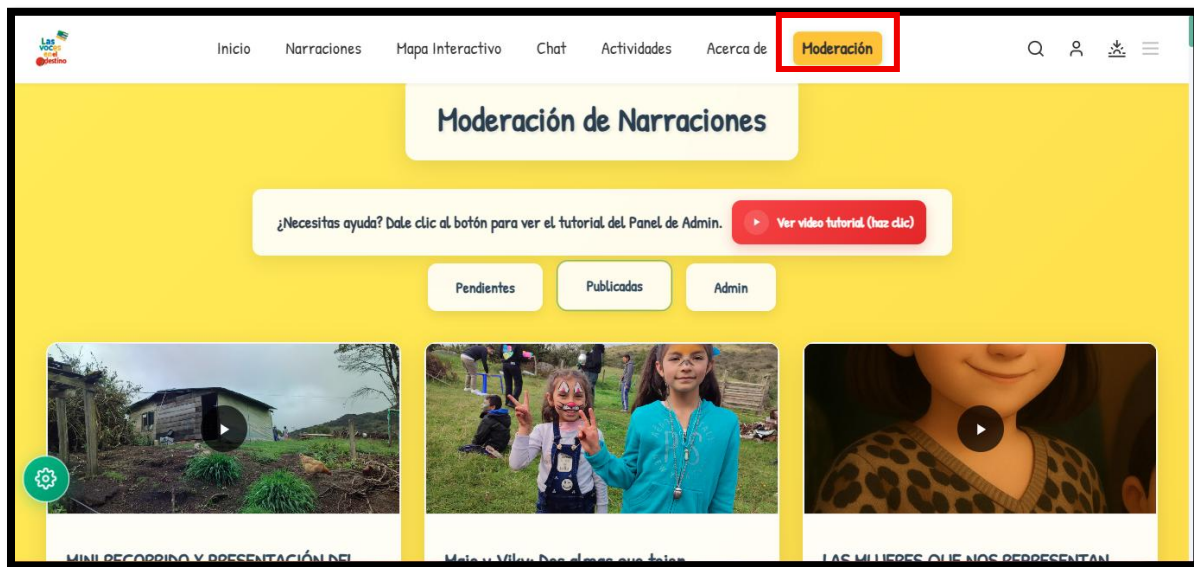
Las voces en el destino

Inicio Narraciones Mapa Interactivo Chat Actividades Acerca de Moderación

Moderación de Narraciones

¿Necesitas ayuda? Dale clic al botón para ver el tutorial del Panel de Admin. Ver video tutorial (haz clic)

Pendientes Publicadas Admin

MINI RECORRIDO Y PRESENTACIÓN DEL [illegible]

Maja y Viky: Dos almas que tejen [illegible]

LAS MUJERES QUE NOS REPRESENTAN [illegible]